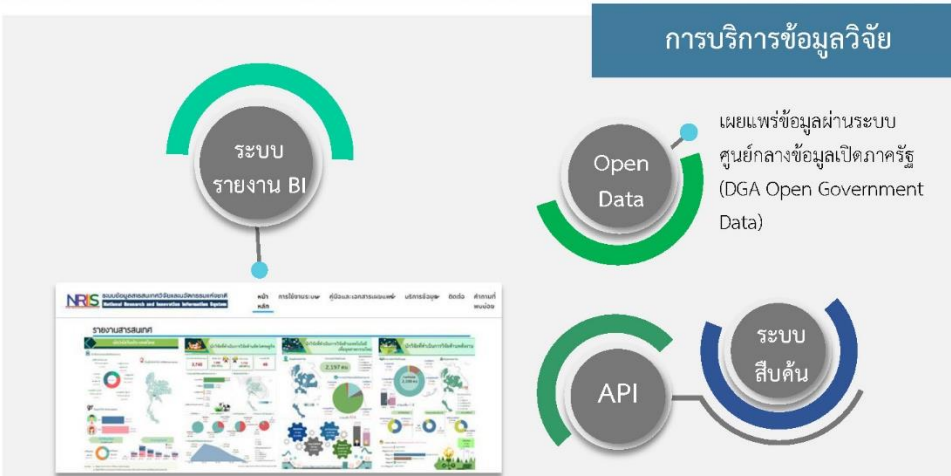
การบริการข้อมูลวิจัย

ระบบ
รายงาน BI

Open
Data

เผยแพร่ข้อมูลผ่านระบบศูนย์กลางข้อมูลเปิดภาครัฐ (DGA Open Government Data)

NRIIS ระบบข้อมูลสารสนเทศวิจัยและนวัตกรรมแห่งชาติ National Research and Innovation Information System

หน้าหลัก การใช้งานระบบ คู่มือและเอกสารเผยแพร่ บริการข้อมูล ติดต่อ คำถามที่พบบ่อย

รายงานสารสนเทศ

API

ระบบ
สืบค้น